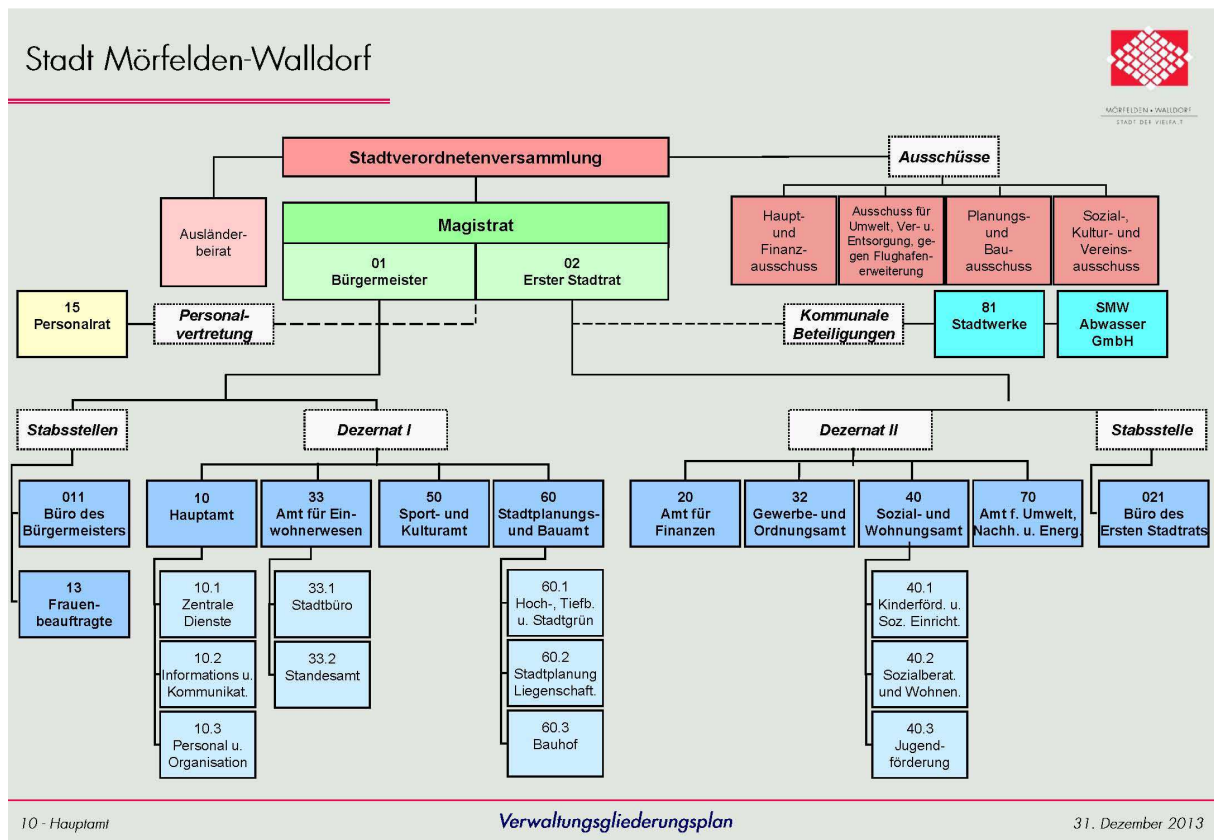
Stadt Mörfelden-Walldorf

MÖRFELDEN • WALLDORF
STADT DER VIELFALT

Stadtverordnetenversammlung

Ausschüsse

Ausländerbeirat

Magistrat

01
Bürgermeister

02
Erster Stadtrat

Haupt- und Finanzausschuss

Ausschuss für Umwelt, Ver- u. Entsorgung, gegen Flughafenerweiterung

Planungs- und Bauausschuss

Sozial-, Kultur- und Vereinsausschuss

15
Personalrat

Personalvertretung

Kommunale Beteiligungen

81
Stadtwerke

SMW
Abwasser
GmbH

Stabsstellen

Dezernat I

Dezernat II

Stabsstelle

011
Büro des Bürgermeisters

13
Frauenbeauftragte

10
Hauptamt

10.1
Zentrale Dienste

10.2
Informations u. Kommunikat.

10.3
Personal u. Organisation

33
Amt für Einwohnerwesen

33.1
Stadtbüro

33.2
Standesamt

50
Sport- und Kulturamt

60
Stadtplanungs- und Bauamt

60.1
Hoch-, Tiefb. u. Stadtgrün

60.2
Stadtplanung Liegenschaft.

60.3
Bauhof

20
Amt für Finanzen

32
Gewerbe- und Ordnungsamt

40
Sozial- und Wohnungsamt

40.1
Kinderförd. u. Soz. Einricht.

40.2
Sozialberat. und Wohnen.

40.3
Jugendförderung

70
Amt f. Umwelt, Nachh. u. Energ.

021
Büro des Ersten Stadtrats

10 - Hauptamt

Verwaltungsgliederungsplan

31. Dezember 2013